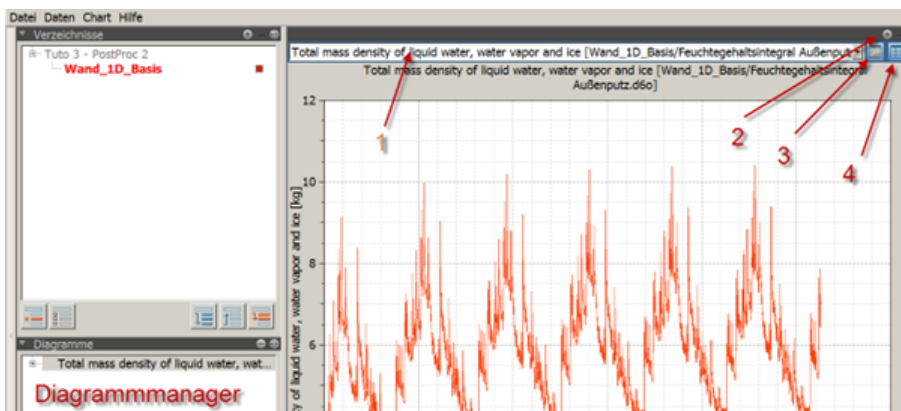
Datei Daten Chart Hilfe

Verzeichnisse

Tuto 3 - PostProc 2

Wand_1D_Basis

Total mass density of liquid water, water vapor and ice [Wand_1D_Basis/Feuchtegehaltsintegral Außenput

Total mass density of liquid water, water vapor and ice [Wand_1D_Basis/Feuchtegehaltsintegral Außenputz.d6o]

12

10

8

6

y of liquid water, water vapor and ice [kg]

1

2

3

4

Diagramme

Total mass density of liquid water, wat...

Diagrammmanager